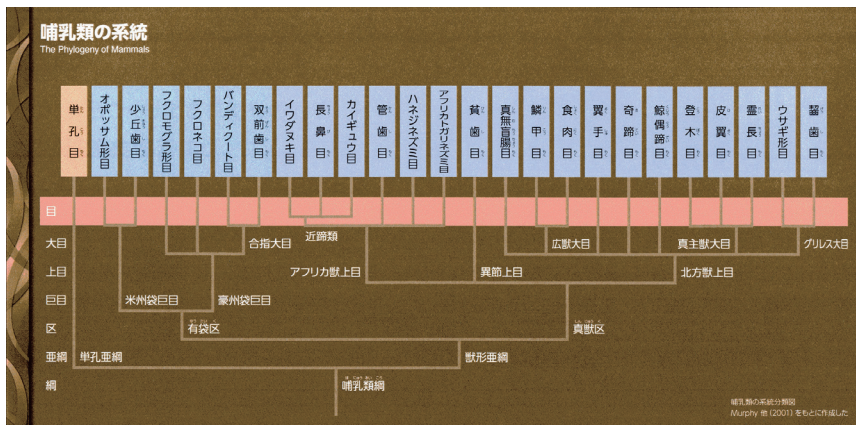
哺乳類の系統
The Phylogeny of Mammals

単孔目
オポッサム形目
少丘歯目
フクロモグラ形目
フクロネコ目
バンディクート目
双前歯目
イワダヌキ目
長鼻目
カイギュウ目
管歯目
ハネジネズミ目
アフリカトガリネズミ目
貧歯目
真無盲腸目
鱗甲目
食肉目
翼手目
奇蹄目
鯨偶蹄目
登木目
皮翼目
霊長目
ウサギ形目
齧歯目

目
大目
上目
巨目
区
亜綱
綱

近蹄類
合指大目
広獣大目
真主獣大目
グリレス大目
アフリカ獣上目
異節上目
北方獣上目
米州袋巨目
豪州袋巨目
有袋区
真獣区
単孔亜綱
獣形亜綱
哺乳類綱

哺乳類の系統分類図
Murphy 他 (2001) をもとに作成した